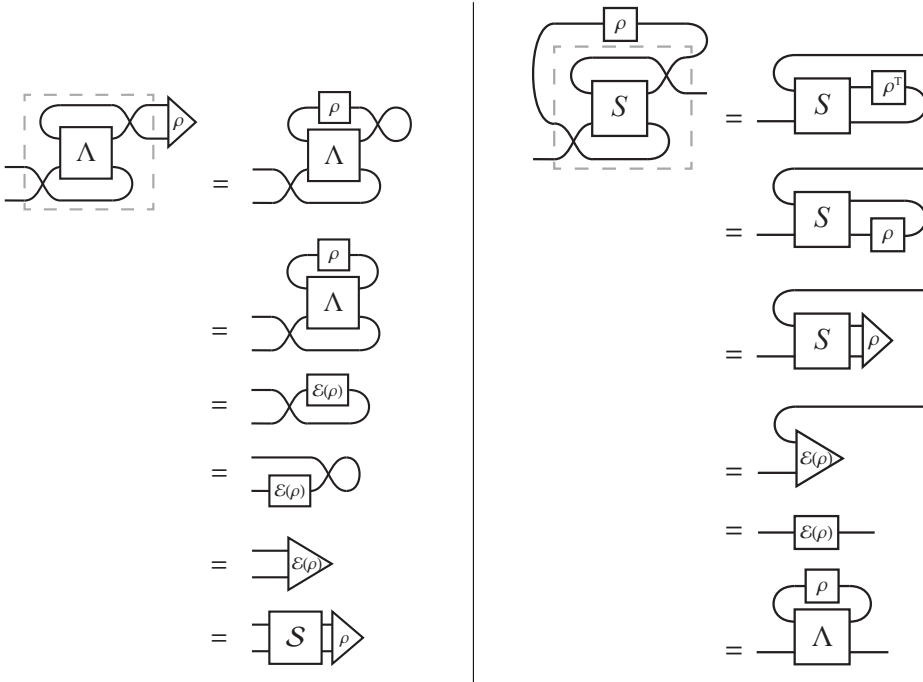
$\Lambda$ $\rho$ = $\rho$ $\Lambda$

= $\rho$ $\Lambda$

= $\mathcal{E}(\rho)$

= $\mathcal{E}(\rho)$

= $\mathcal{E}(\rho)$

= $\mathcal{S}$ $\rho$

$\rho$ $S$ = $S$ $\rho^{T}$

= $S$ $\rho$

= $S$ $\rho$

= $\mathcal{E}(\rho)$

= $\mathcal{E}(\rho)$

= $\rho$ $\Lambda$